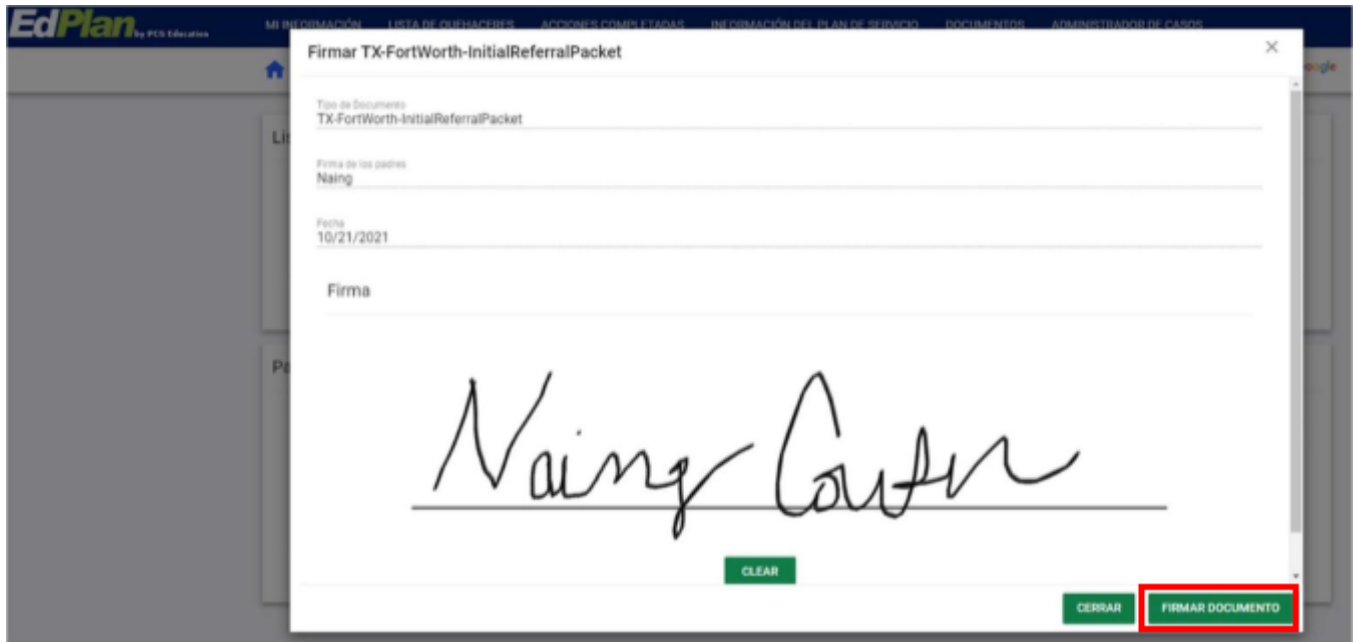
EdPlan by PCS Education

MI INFORMACIÓN LISTA DE QUEHACERES ACCIONES COMPLETADAS INFORMACIÓN DEL PLAN DE SERVICIO DOCUMENTOS ADMINISTRADOR DE CASOS

Firmar TX-FortWorth-InitialReferralPacket

×

Li

Pa

oogle

Tipo de Documento
TX-FortWorth-InitialReferralPacket

Firma de los padres
Naing

Fecha
10/21/2021

Firma

Naing Coutr

CLEAR

CERRAR

FIRMAR DOCUMENTO